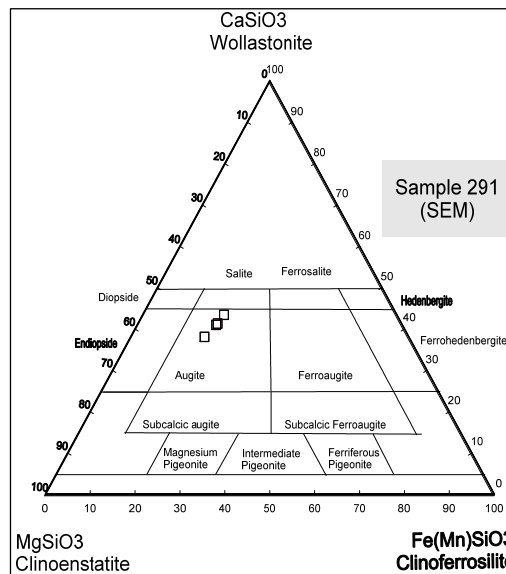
CaSiO3
Wollastonite

Sample 291
(SEM)

0
10
20
30
40
50
60
70
80
90
100

100
90
80
70
60
50
40
30
20
10
0

Salite
Ferrosalite
Diopside
Hedenbergite
Endiopside
Ferrohedenbergite
Augite
Ferroaugite
Subcalcic augite
Subcalcic Ferroaugite
Magnesium Pigeonite
Intermediate Pigeonite
Ferriferous Pigeonite

0 10 20 30 40 50 60 70 80 90 100

MgSiO3
Clinoenstatite

Fe(Mn)SiO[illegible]
Clinoferrosilit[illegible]